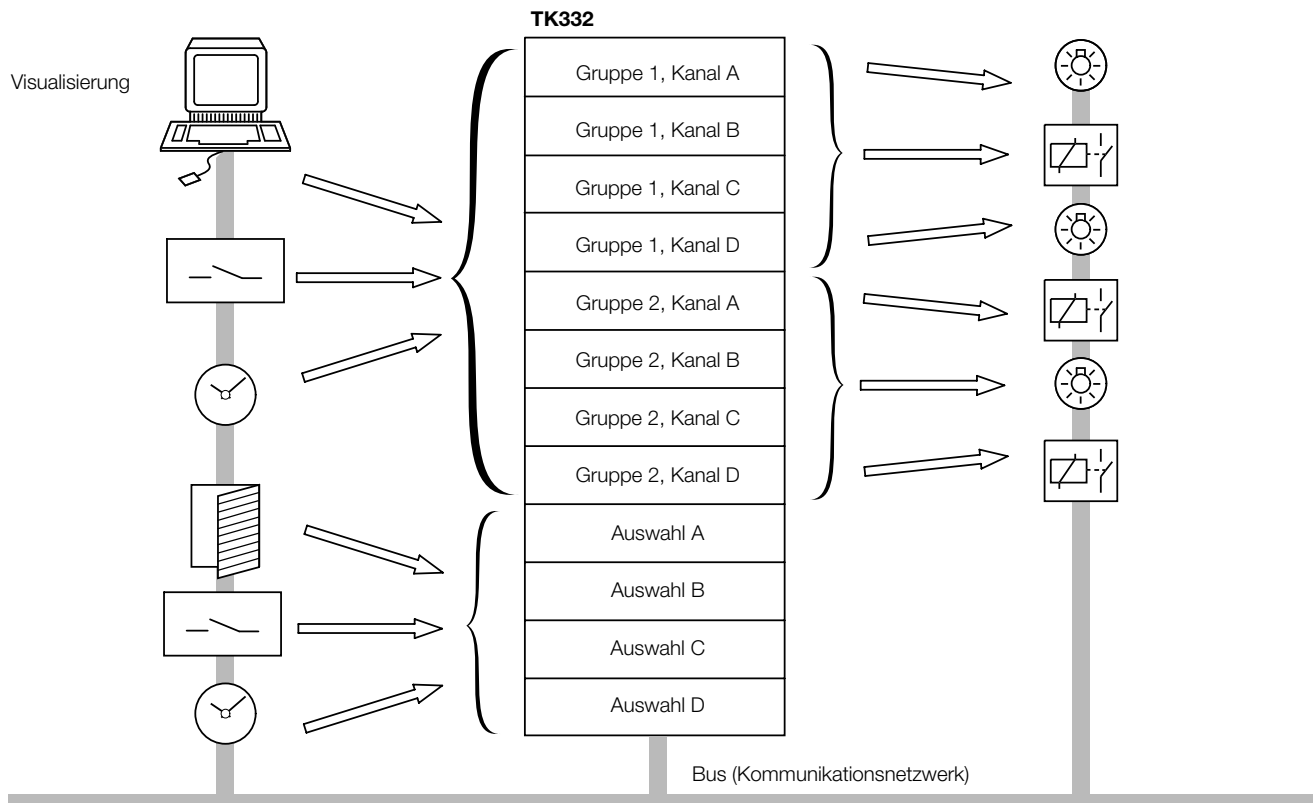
TK332

Visualisierung

Gruppe 1, Kanal A
Gruppe 1, Kanal B
Gruppe 1, Kanal C
Gruppe 1, Kanal D
Gruppe 2, Kanal A
Gruppe 2, Kanal B
Gruppe 2, Kanal C
Gruppe 2, Kanal D
Auswahl A
Auswahl B
Auswahl C
Auswahl D

Bus (Kommunikationsnetzwerk)